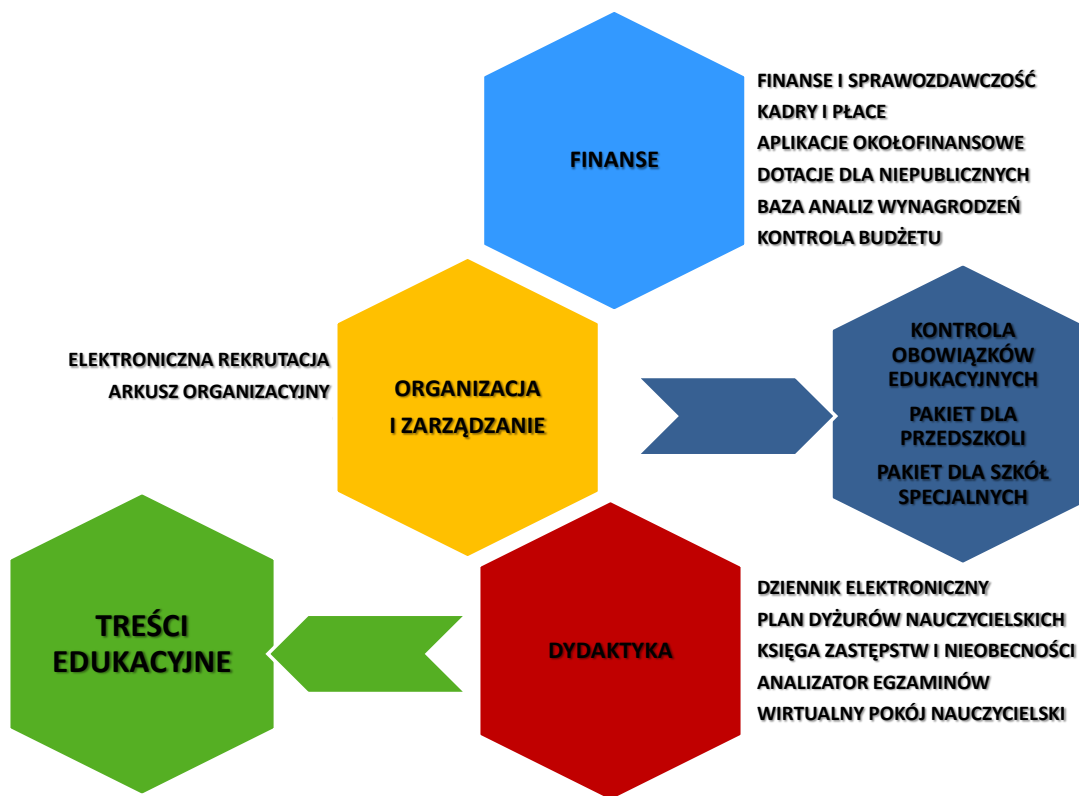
FINANSE

FINANSE I SPRAWOZDAWCZOŚĆ
KADRY I PŁACE
APLIKACJE OKOŁOFINANSOWE
DOTACJE DLA NIEPUBLICZNYCH
BAZA ANALIZ WYNAGRODZEŃ
KONTROLA BUDŻETU

ELEKTRONICZNA REKRUTACJA
ARKUSZ ORGANIZACYJNY

ORGANIZACJA I ZARZĄDZANIE

KONTROLA OBOWIĄZKÓW EDUKACYJNYCH
PAKIET DLA PRZEDSZKOLI
PAKIET DLA SZKÓŁ SPECJALNYCH

TREŚCI EDUKACYJNE

DYDAKTYKA

DZIENNIK ELEKTRONICZNY
PLAN DYŻURÓW NAUCZYCIELSKICH
KSIĘGA ZASTĘPSTW I NIEOBECNOŚCI
ANALIZATOR EGZAMINÓW
WIRTUALNY POKÓJ NAUCZYCIELSKI